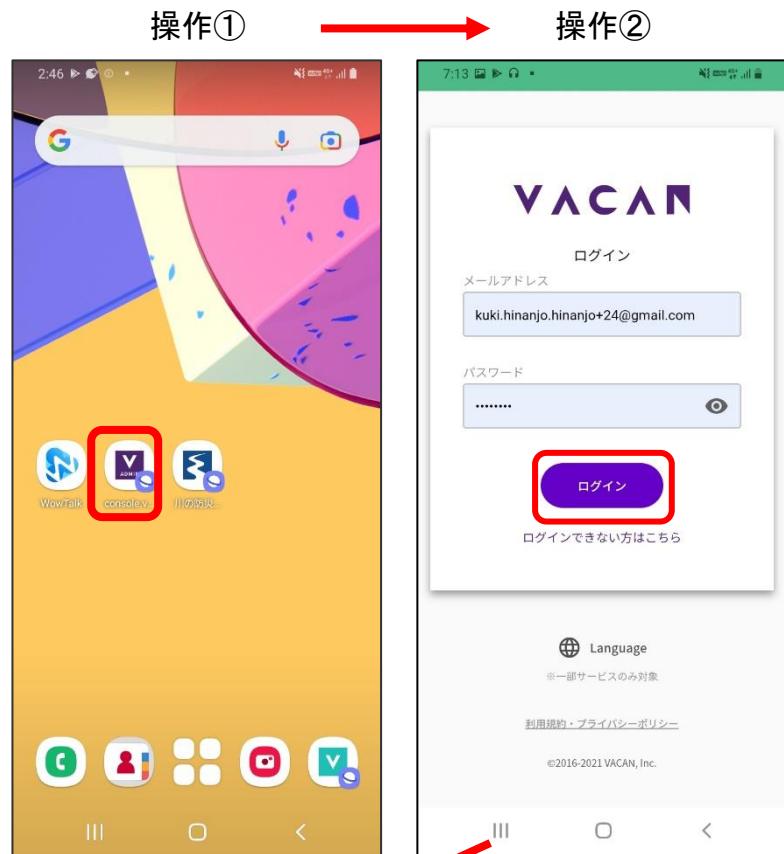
操作①

操作②

2:46

G

WowTalk

console.v

川の防災...

7:13

VACAN

ログイン

メールアドレス

kuki.hinanjo.hinanjo+24@gmail.com

パスワード

••••••••

ログイン

ログインできない方はこちら

Language

※一部サービスのみ対象

利用規約・プライバシーポリシー

©2016-2021 VACAN, Inc.